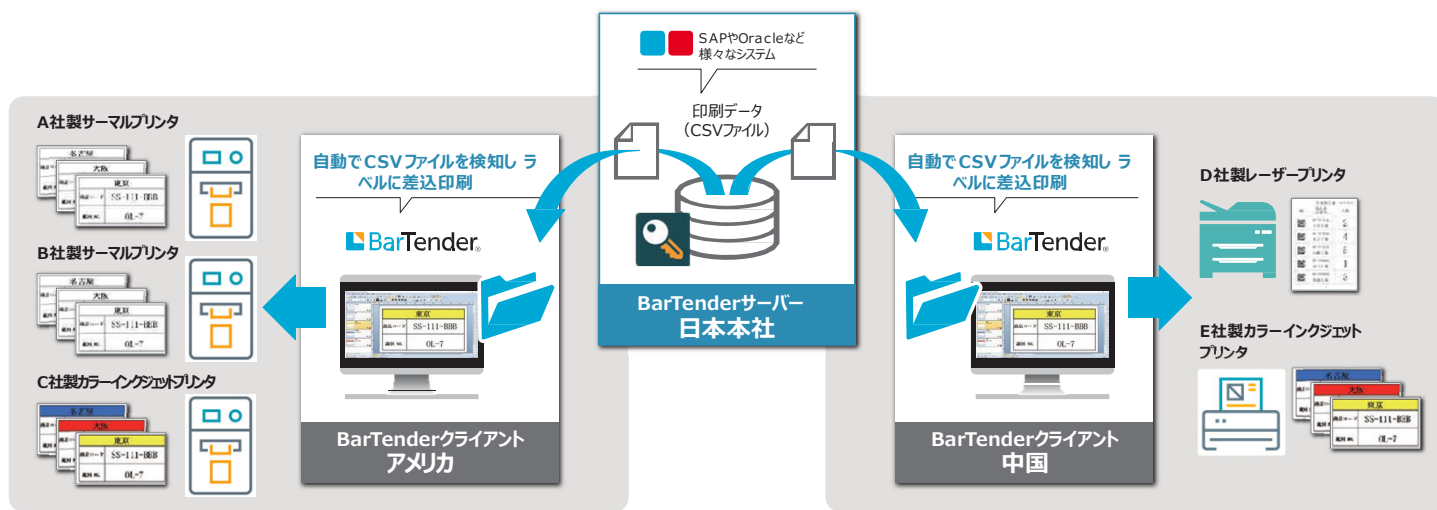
SAPやOracleなど
様々なシステム

印刷データ
（CSVファイル）

BarTenderサーバー
日本本社

A社製サーマルプリンタ

名古屋
大阪
東京
SS-111-BBB
OL-7

B社製サーマルプリンタ

名古屋
大阪
SS-111-BBB
OL-7

C社製カラーインクジェットプリンタ

名古屋
大阪
東京
SS-111-BBB
OL-7

自動でCSVファイルを検知し ラベルに差込印刷

BarTender

東京
SS-111-BBB
OL-7

BarTenderクライアント
アメリカ

自動でCSVファイルを検知し ラベルに差込印刷

BarTender

東京
SS-111-BBB
OL-7

BarTenderクライアント
中国

D社製レーザープリンタ

E社製カラーインクジェットプリンタ

名古屋
大阪
東京
SS-111-BBB
OL-7